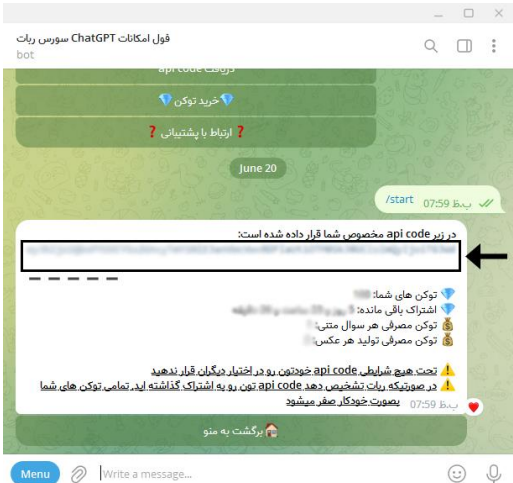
سورس ربات ChatGPT فول امکانات
bot

دریافت api code

💎خرید توکن💎

❓ارتباط با پشتیبانی❓

June 20

/start ب.ظ 07:59

در زیر api code مخصوص شما قرار داده شده است:
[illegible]

— — — — —

💎 توکن های شما: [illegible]
💎 اشتراک باقی مانده: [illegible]
💰 توکن مصرفی هر سوال متنی: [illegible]
💰 توکن مصرفی تولید هر عکس: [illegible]

⚠️ تحت هیچ شرایطی api code خودتون رو در اختیار دیگران قرار ندهید
⚠️ در صورتیکه ربات تشخیص دهد api code تون رو به اشتراک گذاشته اید، تمامی توکن های شما بصورت خودکار صفر میشود
ب.ظ 07:59

🏠برگشت به منو

Menu
Write a message...